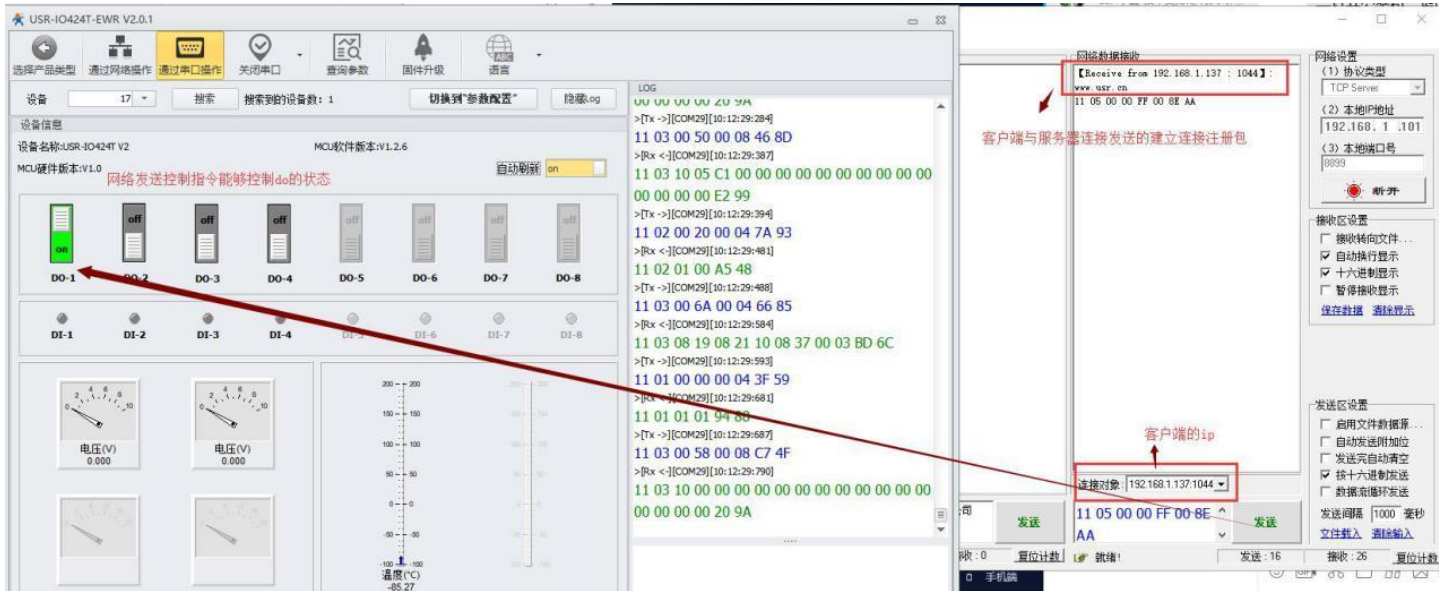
USR-IO424T-EWR V2.0.1

选择产品类型 通过网络操作 通过串口操作 关闭串口 查询参数 固件升级 语言

设备 17 搜索 搜索到的设备数：1 切换到"参数配置" 隐藏Log

设备信息
设备名称:USR-IO424T V2 MCU软件版本:V1.2.6
MCU硬件版本:V1.0 网络发送控制指令能够控制do的状态 自动刷新 on

on off off off off off off off
DO-1 DO-2 DO-3 DO-4 DO-5 DO-6 DO-7 DO-8

DI-1 DI-2 DI-3 DI-4 DI-5 DI-6 DI-7 DI-8

电压(V) 0.000
电压(V) 0.000

200 150 100 50 0 -50 -100
温度(°C) -85.27

LOG
00 00 00 00 20 9A
>[Tx ->][COM29][10:12:29:284]
11 03 00 50 00 08 46 8D
>[Rx <-][COM29][10:12:29:387]
11 03 10 05 C1 00 00 00 00 00 00 00 00 00 00 00 00 00 E2 99
>[Tx ->][COM29][10:12:29:394]
11 02 00 20 00 04 7A 93
>[Rx <-][COM29][10:12:29:481]
11 02 01 00 A5 48
>[Tx ->][COM29][10:12:29:488]
11 03 00 6A 00 04 66 85
>[Rx <-][COM29][10:12:29:584]
11 03 08 19 08 21 10 08 37 00 03 BD 6C
>[Tx ->][COM29][10:12:29:593]
11 01 00 00 00 04 3F 59
>[Rx <-][COM29][10:12:29:681]
11 01 01 01 94 88
>[Tx ->][COM29][10:12:29:687]
11 03 00 58 00 08 C7 4F
>[Rx <-][COM29][10:12:29:790]
11 03 10 00 00 00 00 00 00 00 00 00 00 00 00 00 00 00 20 9A

网络数据接收
【Receive from 192.168.1.137 : 1044】:
www.usr.cn
11 05 00 00 FF 00 8E AA

客户端与服务器连接发送的建立连接注册包

客户端的ip

连接对象: 192.168.1.137:1044
11 05 00 00 FF 00 8E AA
发送 发送

网络设置
(1) 协议类型
TCP Server
(2) 本地IP地址
192.168. 1 .101
(3) 本地端口号
8899
断开

接收区设置
接收转向文件...
自动换行显示
十六进制显示
暂停接收显示
保存数据 清除显示

发送区设置
启用文件数据源...
自动发送附加位
发送完自动清空
按十六进制发送
数据流循环发送
发送间隔 1000 毫秒
文件载入 清除输入

收：0 复位计数 就绪！ 发送：16 接收：26 复位计数
手机端